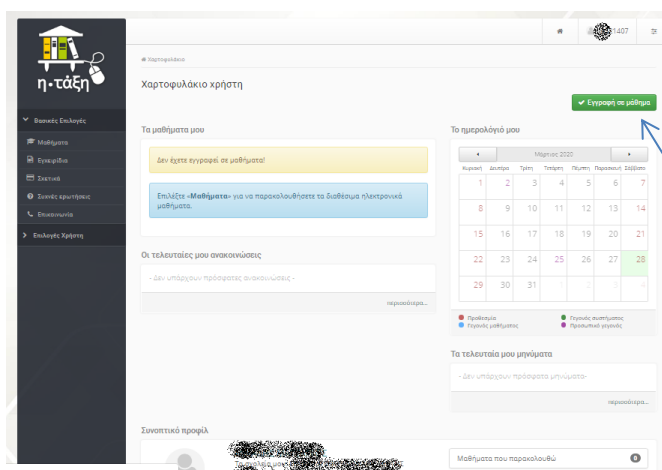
η·τάξη

Βασικές Επιλογές
Μαθήματα
Εγχειρίδια
Σχετικά
Συχνές ερωτήσεις
Επικοινωνία
Επιλογές Χρήστη

1407

Χαρτοφυλάκιο

Χαρτοφυλάκιο χρήστη

Εγγραφή σε μάθημα

Τα μαθήματά μου

Δεν έχετε εγγραφεί σε μαθήματα!

Επιλέξτε «Μαθήματα» για να παρακολουθήσετε τα διαθέσιμα ηλεκτρονικά μαθήματα.

Οι τελευταίες μου ανακοινώσεις

- Δεν υπάρχουν πρόσφατες ανακοινώσεις -

περισσότερα...

Το ημερολόγιό μου

Μάρτιος 2020

| Κυριακή | Δευτέρα | Τρίτη | Τετάρτη | Πέμπτη | Παρασκευή | Σάββατο |
|---|---|---|---|---|---|---|
| 1 | 2 | 3 | 4 | 5 | 6 | 7 |
| 8 | 9 | 10 | 11 | 12 | 13 | 14 |
| 15 | 16 | 17 | 18 | 19 | 20 | 21 |
| 22 | 23 | 24 | 25 | 26 | 27 | 28 |
| 29 | 30 | 31 | 1 | 2 | 3 | 4 |

Προθεσμία
Γεγονός συστήματος
Γεγονός μαθήματος
Προσωπικό γεγονός

Τα τελευταία μου μηνύματα

- Δεν υπάρχουν πρόσφατα μηνύματα-

περισσότερα...

Συνοπτικό προφίλ

Μαθήματα που παρακολουθώ
0